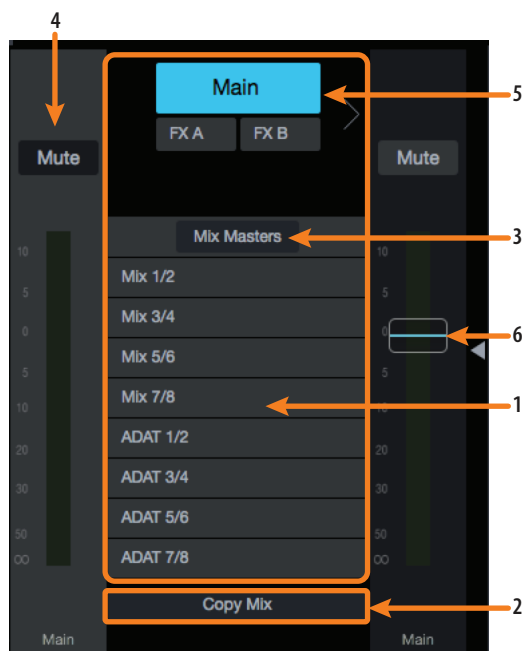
4

Mute

10
5
0
5
10
20
30
50
∞

Main

Main

FX A

FX B

5

Mix Masters

3

Mix 1/2

Mix 3/4

Mix 5/6

Mix 7/8

1

ADAT 1/2

ADAT 3/4

ADAT 5/6

ADAT 7/8

Copy Mix

2

Mute

10
5
0
5
10
20
30
50
∞

6

Main